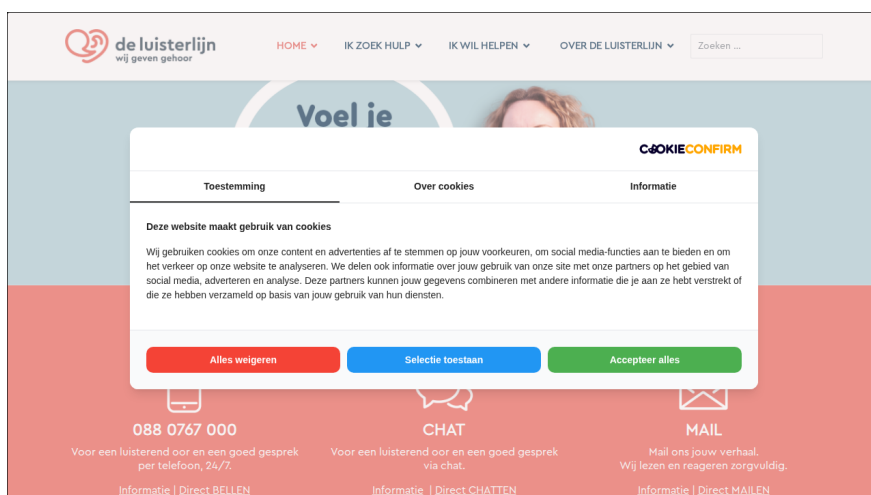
de luisterlijn
wij geven gehoor

HOME
IK ZOEK HULP
IK WIL HELPEN
OVER DE LUISTERLIJN
Zoeken ...

Voel je

COOKIECONFIRM

Toestemming
Over cookies
Informatie

Deze website maakt gebruik van cookies

Wij gebruiken cookies om onze content en advertenties af te stemmen op jouw voorkeuren, om social media-functies aan te bieden en om het verkeer op onze website te analyseren. We delen ook informatie over jouw gebruik van onze site met onze partners op het gebied van social media, adverteren en analyse. Deze partners kunnen jouw gegevens combineren met andere informatie die je aan ze hebt verstrekt of die ze hebben verzameld op basis van jouw gebruik van hun diensten.

Alles weigeren
Selectie toestaan
Accepteer alles

088 0767 000
Voor een luisterend oor en een goed gesprek per telefoon, 24/7.
Informatie | Direct BELLEN

CHAT
Voor een luisterend oor en een goed gesprek via chat.
Informatie | Direct CHATTEN

MAIL
Mail ons jouw verhaal. Wij lezen en reageren zorgvuldig.
Informatie | Direct MAILEN